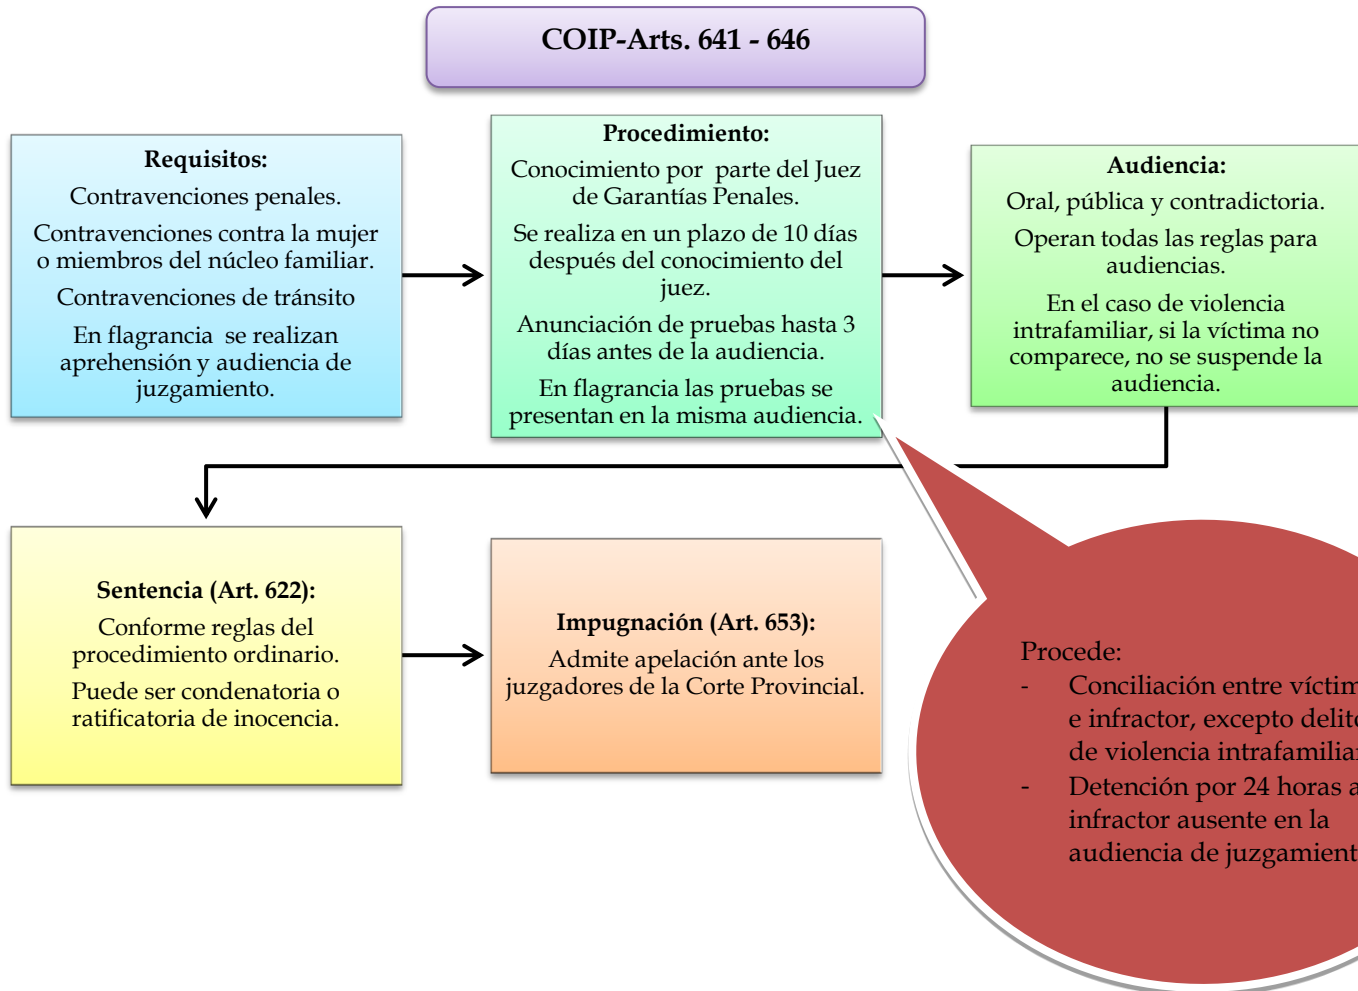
COIP-Arts. 641 - 646

Requisitos:
Contravenciones penales.
Contravenciones contra la mujer o miembros del núcleo familiar.
Contravenciones de tránsito
En flagrancia se realizan aprehensión y audiencia de juzgamiento.

Procedimiento:
Conocimiento por parte del Juez de Garantías Penales.
Se realiza en un plazo de 10 días después del conocimiento del juez.
Anunciación de pruebas hasta 3 días antes de la audiencia.
En flagrancia las pruebas se presentan en la misma audiencia.

Audiencia:
Oral, pública y contradictoria.
Operan todas las reglas para audiencias.
En el caso de violencia intrafamiliar, si la víctima no comparece, no se suspende la audiencia.

Sentencia (Art. 622):
Conforme reglas del procedimiento ordinario.
Puede ser condenatoria o ratificatoria de inocencia.

Impugnación (Art. 653):
Admite apelación ante los juzgadores de la Corte Provincial.

Procede:
- Conciliación entre víctim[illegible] e infractor, excepto delit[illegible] de violencia intrafamilia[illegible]
- Detención por 24 horas a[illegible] infractor ausente en la audiencia de juzgamient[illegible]